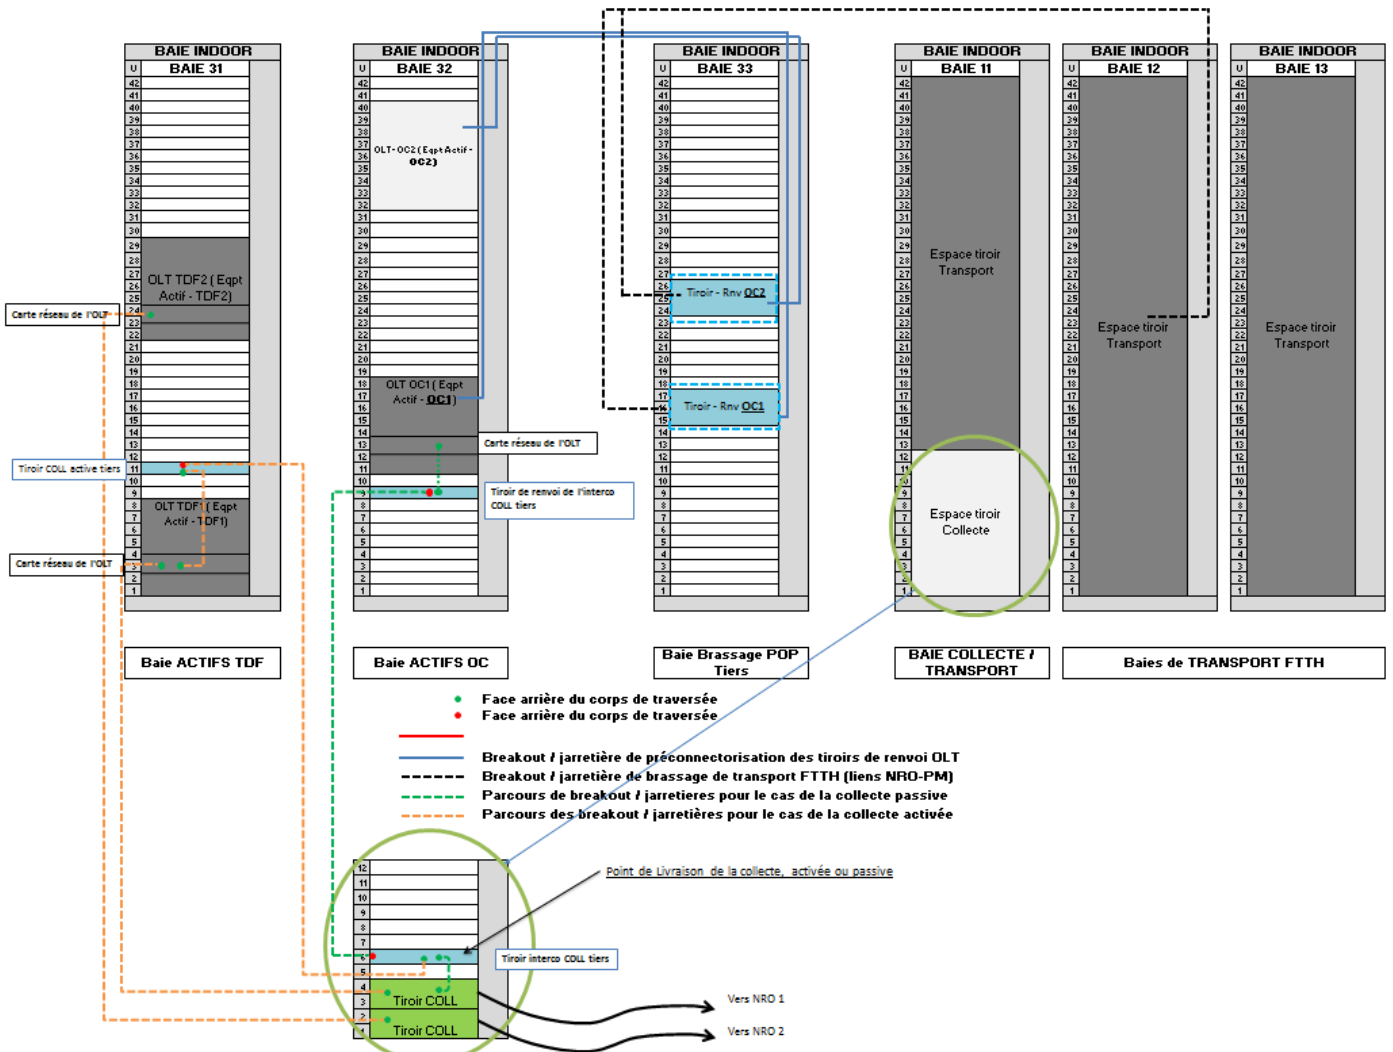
BAIE INDOOR
U BAIE 31
42 41 40 39 38 37 36 35 34 33 32 31 30 29 28 27 26 25 24 23 22 21 20 19 18 17 16 15 14 13 12 11 10 9 8 7 6 5 4 3 2 1
OLT TDF2 ( Eqpt Actif - TDF2)
OLT TDF1 ( Eqpt Actif - TDF1)
Carte réseau de l'OLT
Tiroir COLL active tiers
Carte réseau de l'OLT

BAIE INDOOR
U BAIE 32
42 41 40 39 38 37 36 35 34 33 32 31 30 29 28 27 26 25 24 23 22 21 20 19 18 17 16 15 14 13 12 11 10 9 8 7 6 5 4 3 2 1
OLT- OC2 ( Eqpt Actif - OC2)
OLT OC1 ( Eqpt Actif - OC1)
Carte réseau de l'OLT
Tiroir de renvoi de l'interco COLL tiers

BAIE INDOOR
U BAIE 33
42 41 40 39 38 37 36 35 34 33 32 31 30 29 28 27 26 25 24 23 22 21 20 19 18 17 16 15 14 13 12 11 10 9 8 7 6 5 4 3 2 1
Tiroir - Rnv OC2
Tiroir - Rnv OC1

BAIE INDOOR
U BAIE 11
42 41 40 39 38 37 36 35 34 33 32 31 30 29 28 27 26 25 24 23 22 21 20 19 18 17 16 15 14 13 12 11 10 9 8 7 6 5 4 3 2 1
Espace tiroir Transport
Espace tiroir Collecte

BAIE INDOOR
U BAIE 12
42 41 40 39 38 37 36 35 34 33 32 31 30 29 28 27 26 25 24 23 22 21 20 19 18 17 16 15 14 13 12 11 10 9 8 7 6 5 4 3 2 1
Espace tiroir Transport

BAIE INDOOR
U BAIE 13
42 41 40 39 38 37 36 35 34 33 32 31 30 29 28 27 26 25 24 23 22 21 20 19 18 17 16 15 14 13 12 11 10 9 8 7 6 5 4 3 2 1
Espace tiroir Transport

Baie ACTIFS TDF
Baie ACTIFS OC
Baie Brassage POP Tiers
BAIE COLLECTE / TRANSPORT
Baies de TRANSPORT FTTH

Face arrière du corps de traversée
Face arrière du corps de traversée
Breakout / jarretière de préconnectorisation des tiroirs de renvoi OLT
Breakout / jarretière de brassage de transport FTTH (liens NRO-PM)
Parcours de breakout / jarretieres pour le cas de la collecte passive
Parcours des breakout / jarretières pour le cas de la collecte activée

12 11 10 9 8 7 6 5 4 3 2 1
Point de Livraison de la collecte, activée ou passive
Tiroir interco COLL tiers
Tiroir COLL
Tiroir COLL
Vers NRO 1
Vers NRO 2